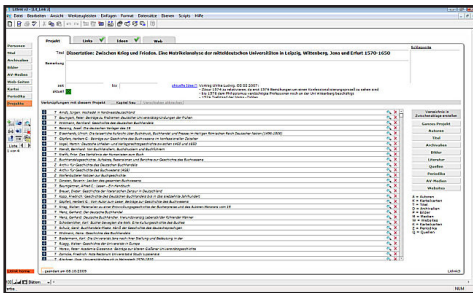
Datei Bearbeiten Ansicht Werkzeugleisten Einfügen Format Datensätze Fenster Scripts Hilfe

Projekt | Links | Ideen | Web

Titel Dissertation: Zwischen Krieg und Frieden. Eine Matrikelanalyse der mitteldeutschen Universitäten in Leipzig, Wittenberg, Jena und Erfurt 1570-1650

Bemerkung

Verknüpfungen mit diesem Projekt

Personen
Werke
Institutionen
Bilder
AV-Medien
Web-Seiten
Karten
Periodika
Projekte

Zuordnung erstellen
Sammel-Projekt
Personen
Titel
Archivalien
Bilder
Literatur
Quellen
Periodika
AV-Medien
Websites

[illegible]